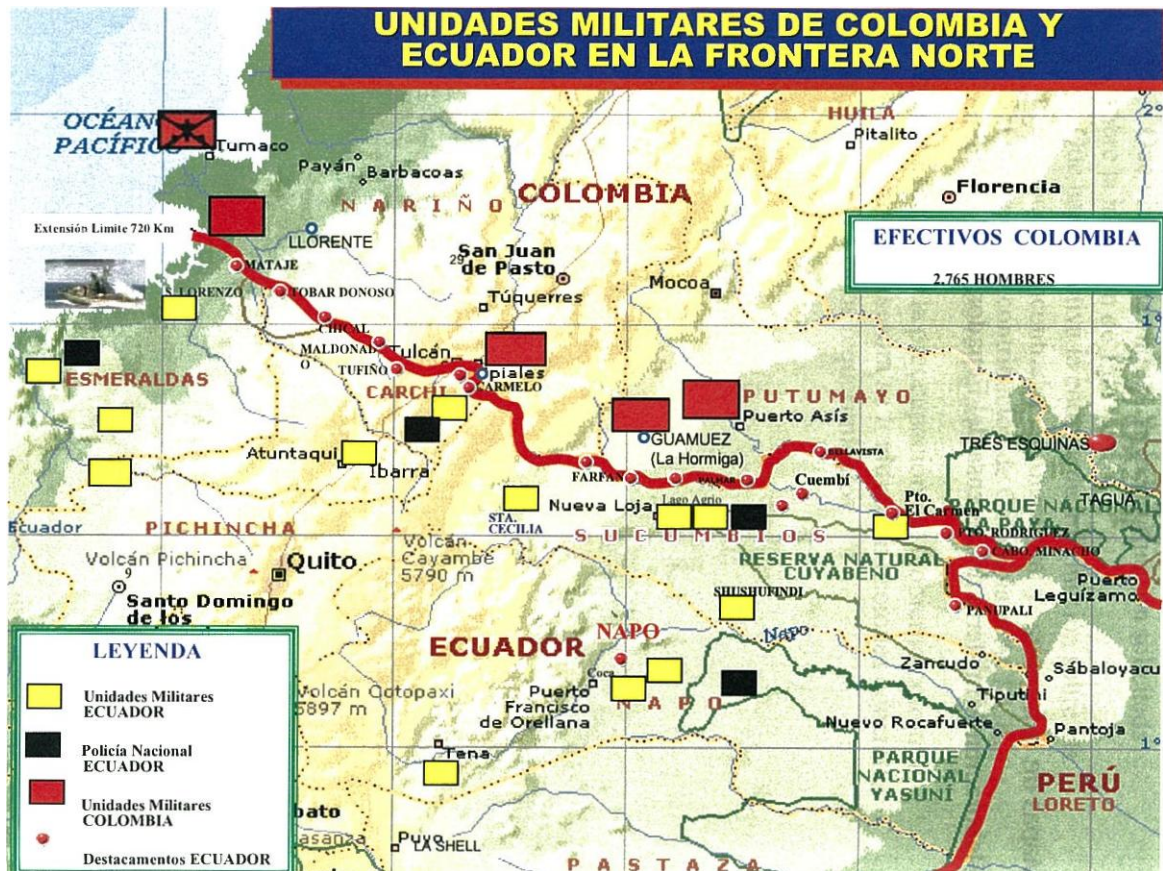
UNIDADES MILITARES DE COLOMBIA Y ECUADOR EN LA FRONTERA NORTE

OCÉANO PACÍFICO
Tumaco
Payán
Barbacoas
NARIÑO
COLOMBIA
HUILA
Pitalito
Florencia
Extensión Limite 720 Km
LLORENTE
San Juan de Pasto
29
EFECTIVOS COLOMBIA
2.765 HOMBRES
MATAJE
LORENZO
TOBAR DONOSO
Túquerres
Mocoa
CHICAL
MALDONADO
Tulcán
Ipiales
TUFIÑO
CARMELO
ESMERALDAS
CARCHI
PUTUMAYO
Puerto Asís
GUAMUEZ (La Hormiga)
BELLAVISTA
TRES ESQUINAS
Atuntaqui
Ibarra
FARFAN
PALMAS
Cuembí
TAGUA
Nueva Loja
Lago Agrio
Pto. El Carmen
PARQUE NACIONAL LA PAYA
Ecuador
PICHINCHA
STA. CECILIA
SUCUMBIOS
PTO. RODRIGUEZ
CABO. MINACHO
Volcán Pichincha
Quito
Volcán Cayambe 5790 m
RESERVA NATURAL CUYABENO
Puerto Leguízamo
Santo Domingo de los
SHUSHUFINDI
PANUPALI
LEYENDA
NAPO
ECUADOR
Napo
Coca
Zancudo
Sábaloyacu
Unidades Militares ECUADOR
Volcán Cotopaxi 5897 m
Puerto Francisco de Orellana
NAPO
Tiputini
Nuevo Rocafuerte
Pantoja
Policía Nacional ECUADOR
Tena
PARQUE NACIONAL YASUNÍ
Unidades Militares COLOMBIA
PERÚ
LORETO
bato
Destacamentos ECUADOR
sanza
Puyo
LA SHELL
PASTAZA